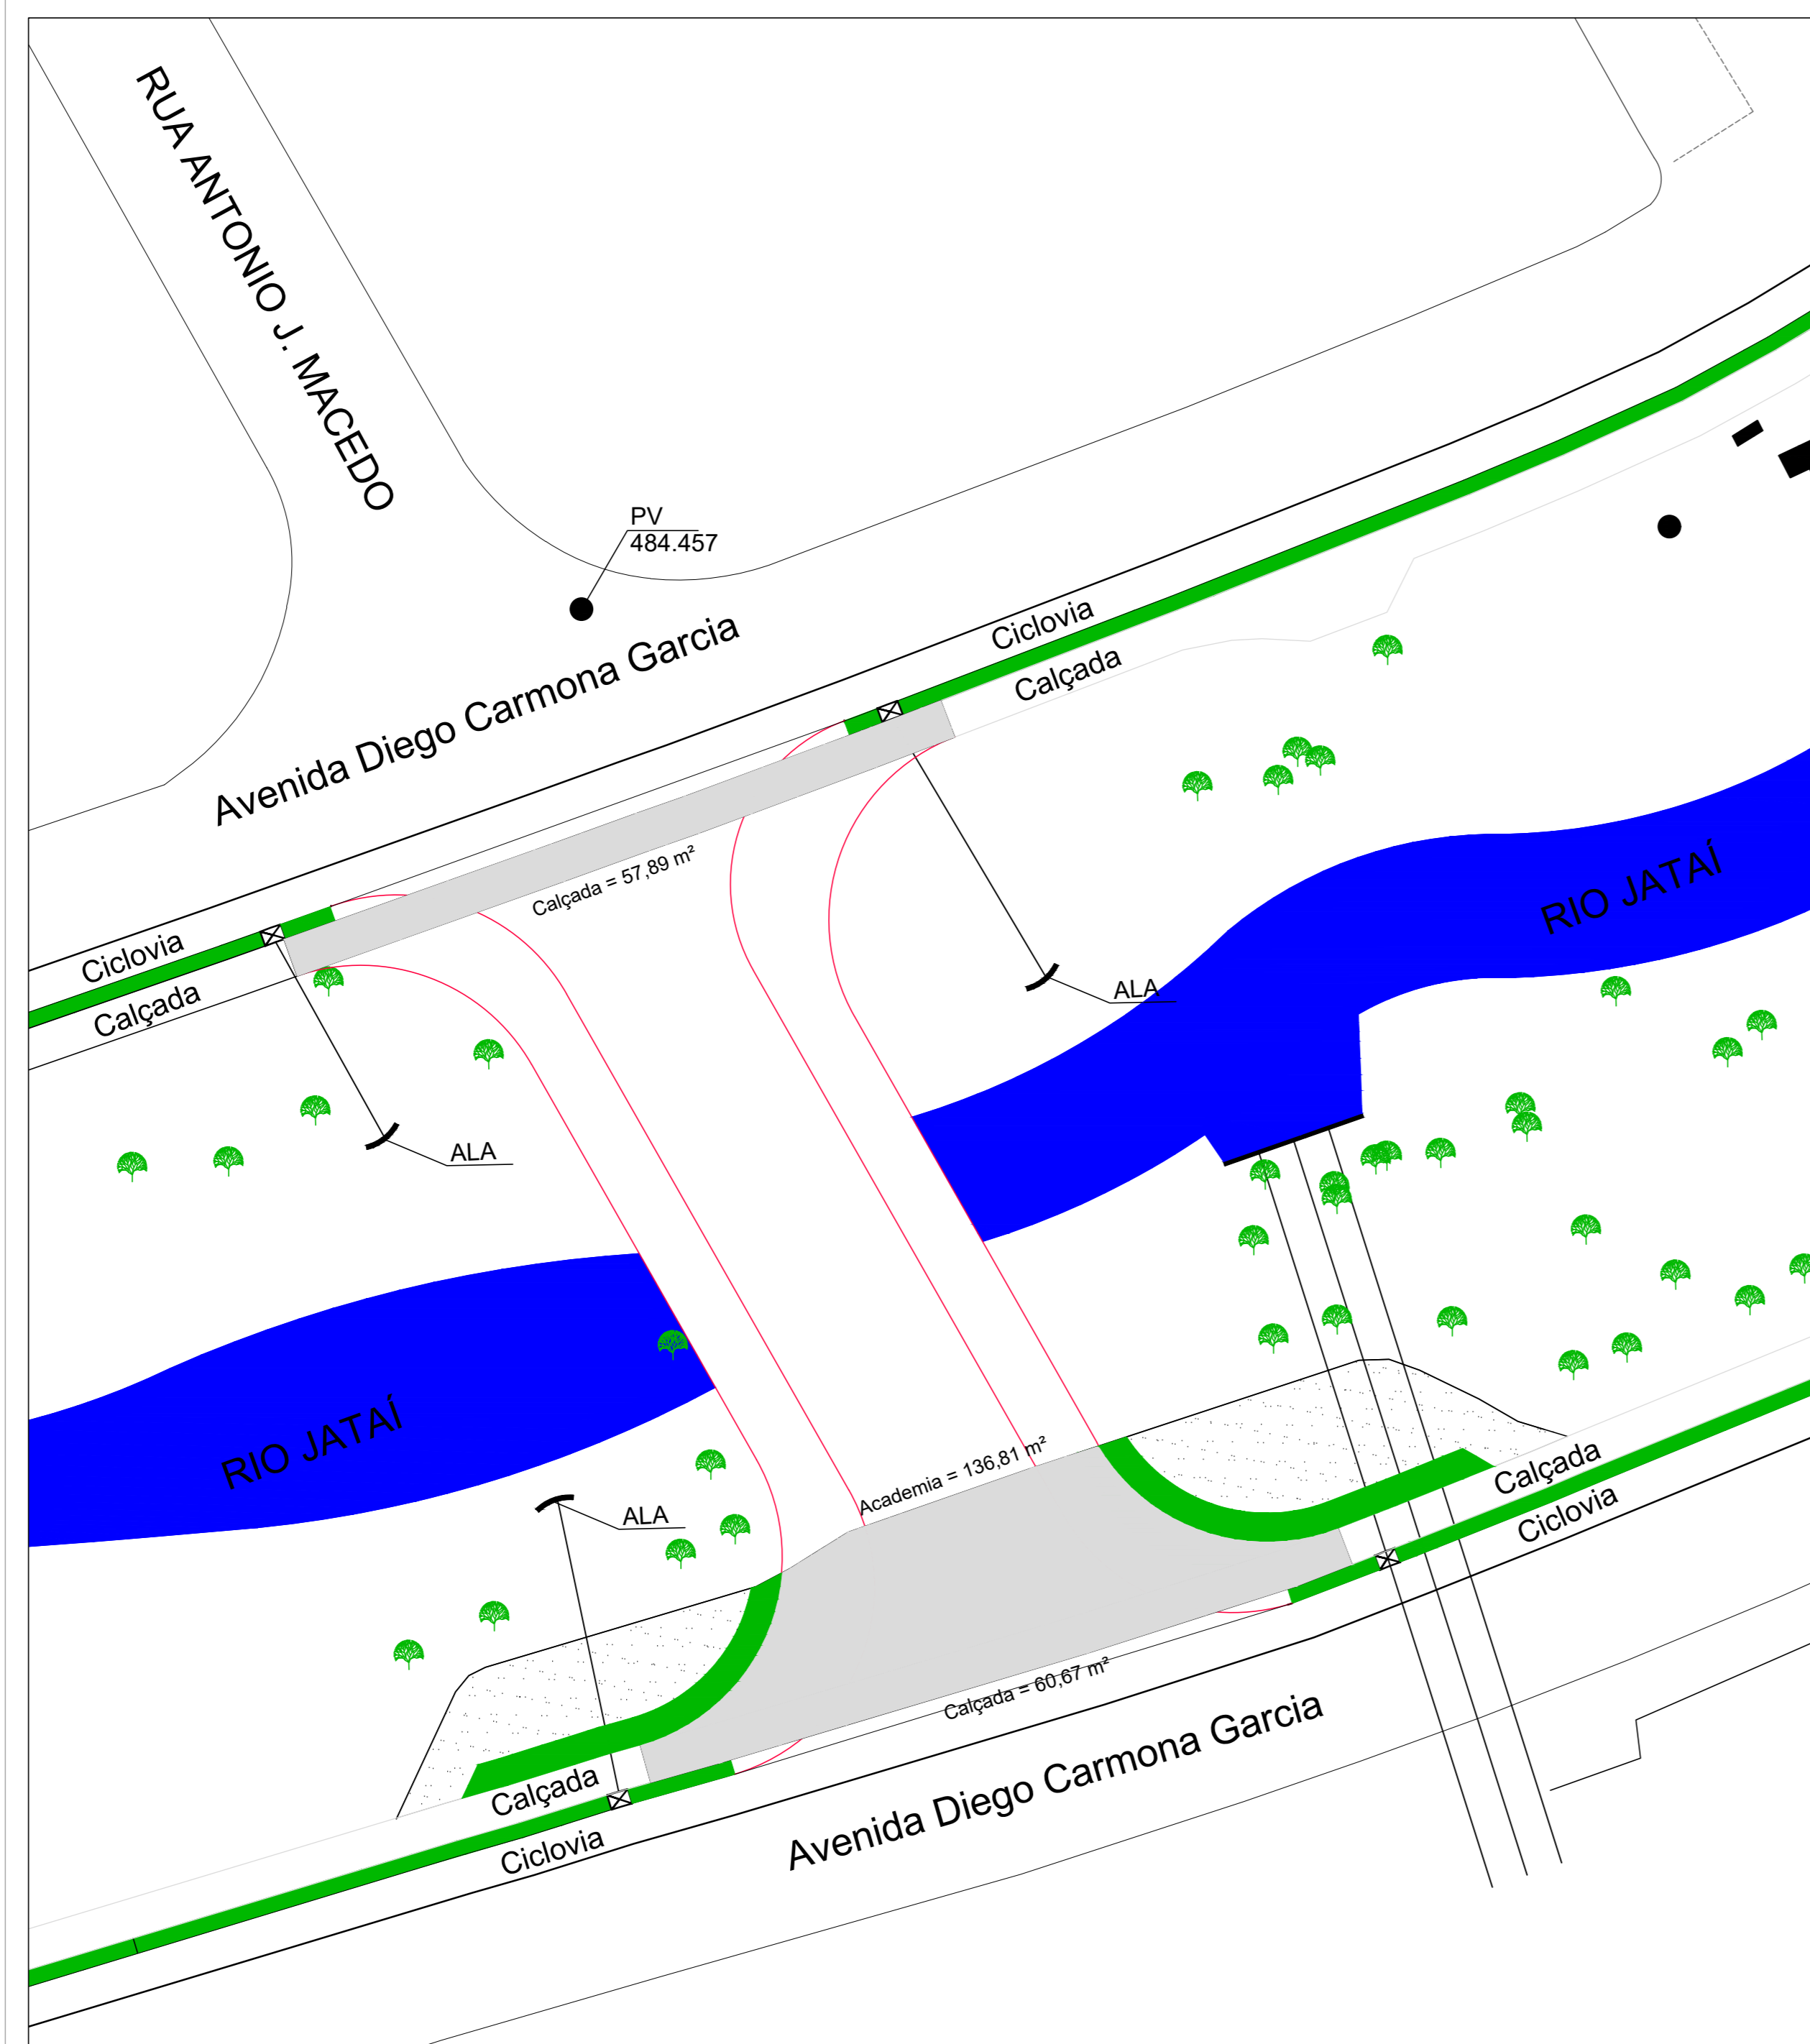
RUA ANTONIO J. MACEDO

PV
484.457

Avenida Diego Carmona Garcia

Ciclovia

Calçada

Calçada = 57,89 m²

Ciclovia

Calçada

ALA

RIO JATAÍ

ALA

ALA

RIO JATAÍ

Academia = 136,81 m²

Calçada

Ciclovia

Calçada = 60,67 m²

Calçada

Ciclovia

Avenida Diego Carmona Garcia